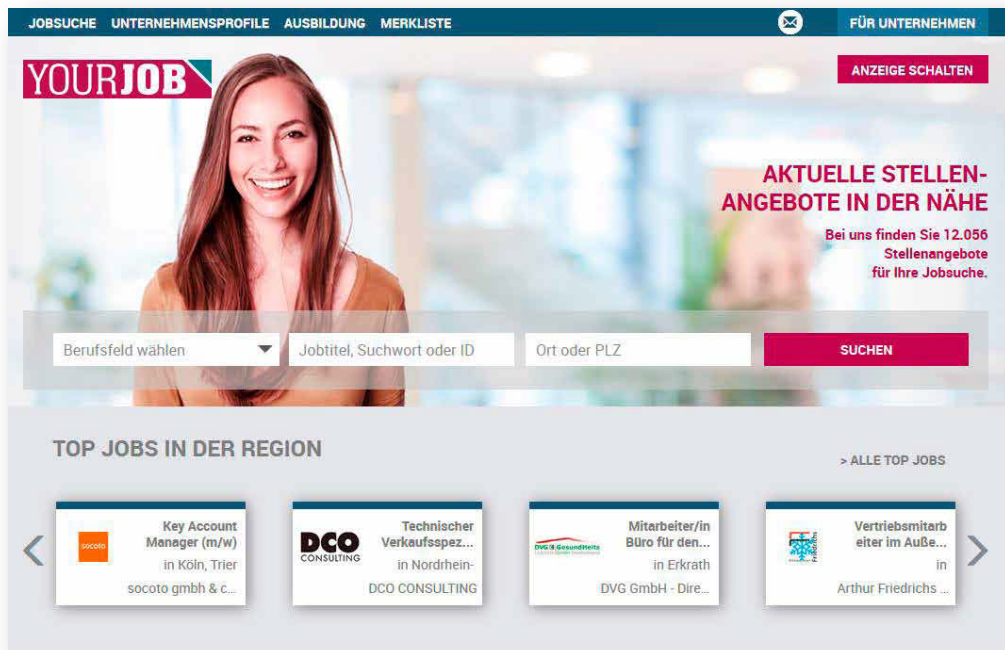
JOBSUCHE UNTERNEHMENSPROFILE AUSBILDUNG MERKLISTE

FÜR UNTERNEHMEN

YOURJOB

ANZEIGE SCHALTEN

AKTUELLE STELLENANGEBOTE IN DER NÄHE

Bei uns finden Sie 12.056 Stellenangebote für Ihre Jobsuche.

Berufsfeld wählen

Jobtitel, Suchwort oder ID

Ort oder PLZ

SUCHEN

TOP JOBS IN DER REGION

> ALLE TOP JOBS

socoto

Key Account Manager (m/w)

in Köln, Trier

socoto gmbh & c...

DCO CONSULTING

Technischer Verkaufsspez...

in Nordrhein-

DCO CONSULTING

DVG GesundHeitz

Mitarbeiter/in Büro für den...

in Erkrath

DVG GmbH - Dire...

Friedrichs

Vertriebsmitarbeiter im Auße...

in

Arthur Friedrichs ...